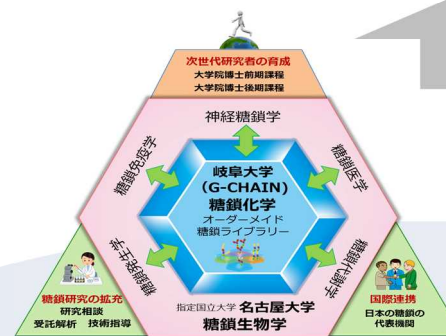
次世代研究者の育成
大学院博士前期課程
大学院博士後期課程

神経糖鎖学

糖鎖免疫学

糖鎖医学

岐阜大学
(G-CHAIN)
糖鎖化学
オーダーメイド
糖鎖ライブラリー

糖鎖生命学

糖鎖代謝学

指定国立大学 名古屋大学
糖鎖生物学

糖鎖研究の拡充
研究相談
受託解析　技術指導

国際連携
日本の糖鎖の
代表機関